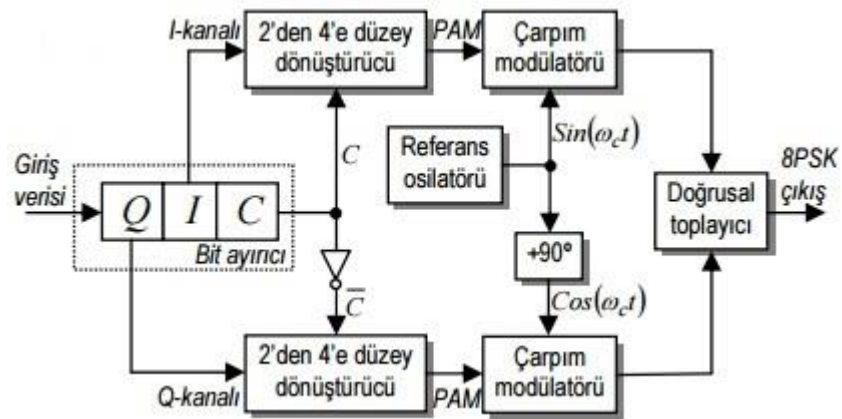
I-kanalı

2'den 4'e düzey dönüştürücü

PAM

Çarpım modülatörü

Giriş verisi

Q

I

C

Bit ayırıcı

C

$\overline{C}$

Referans osilatörü

$Sin(\omega_c t)$

+90°

$Cos(\omega_c t)$

Doğrusal toplayıcı

8PSK çıkış

Q-kanalı

2'den 4'e düzey dönüştürücü

PAM

Çarpım modülatörü